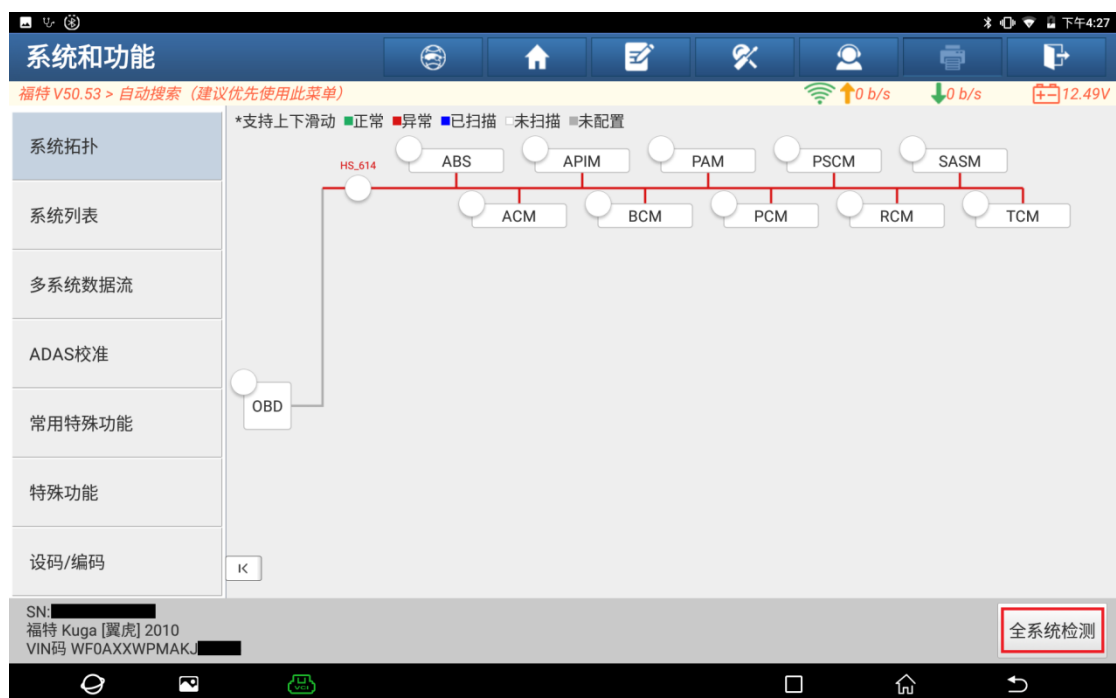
下午4:27

系统和功能

福特 V50.53 > 自动搜索（建议优先使用此菜单）

0 b/s 0 b/s 12.49V

系统拓扑

系统列表

多系统数据流

ADAS校准

常用特殊功能

特殊功能

设码/编码

*支持上下滑动 ■正常 ■异常 ■已扫描 □未扫描 ■未配置

HS_614

ABS APIM PAM PSCM SASM

ACM BCM PCM RCM TCM

OBD

K

SN:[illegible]
福特 Kuga [翼虎] 2010
VIN码 WF0AXXWPMAKJ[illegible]

全系统检测

VCI